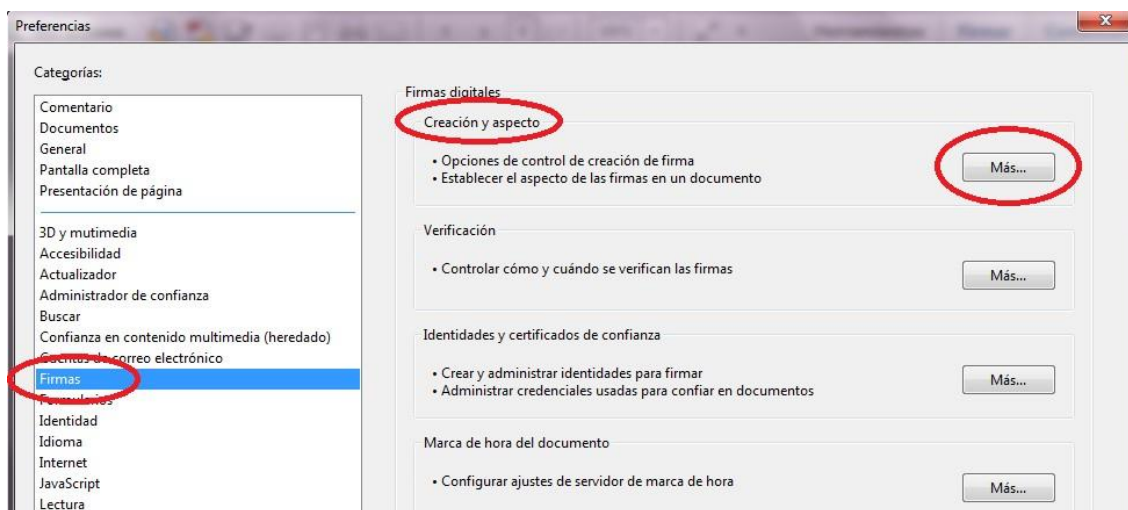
Preferencias

Categorías:

Comentario
Documentos
General
Pantalla completa
Presentación de página

3D y multimedia
Accesibilidad
Actualizador
Administrador de confianza
Buscar
Confianza en contenido multimedia (heredado)
Cuentas de correo electrónico
Firmas
Formularios
Identidad
Idioma
Internet
JavaScript
Lectura

Firmas digitales

Creación y aspecto

• Opciones de control de creación de firma
• Establecer el aspecto de las firmas en un documento

Más...

Verificación

• Controlar cómo y cuándo se verifican las firmas

Más...

Identidades y certificados de confianza

• Crear y administrar identidades para firmar
• Administrar credenciales usadas para confiar en documentos

Más...

Marca de hora del documento

• Configurar ajustes de servidor de marca de hora

Más...